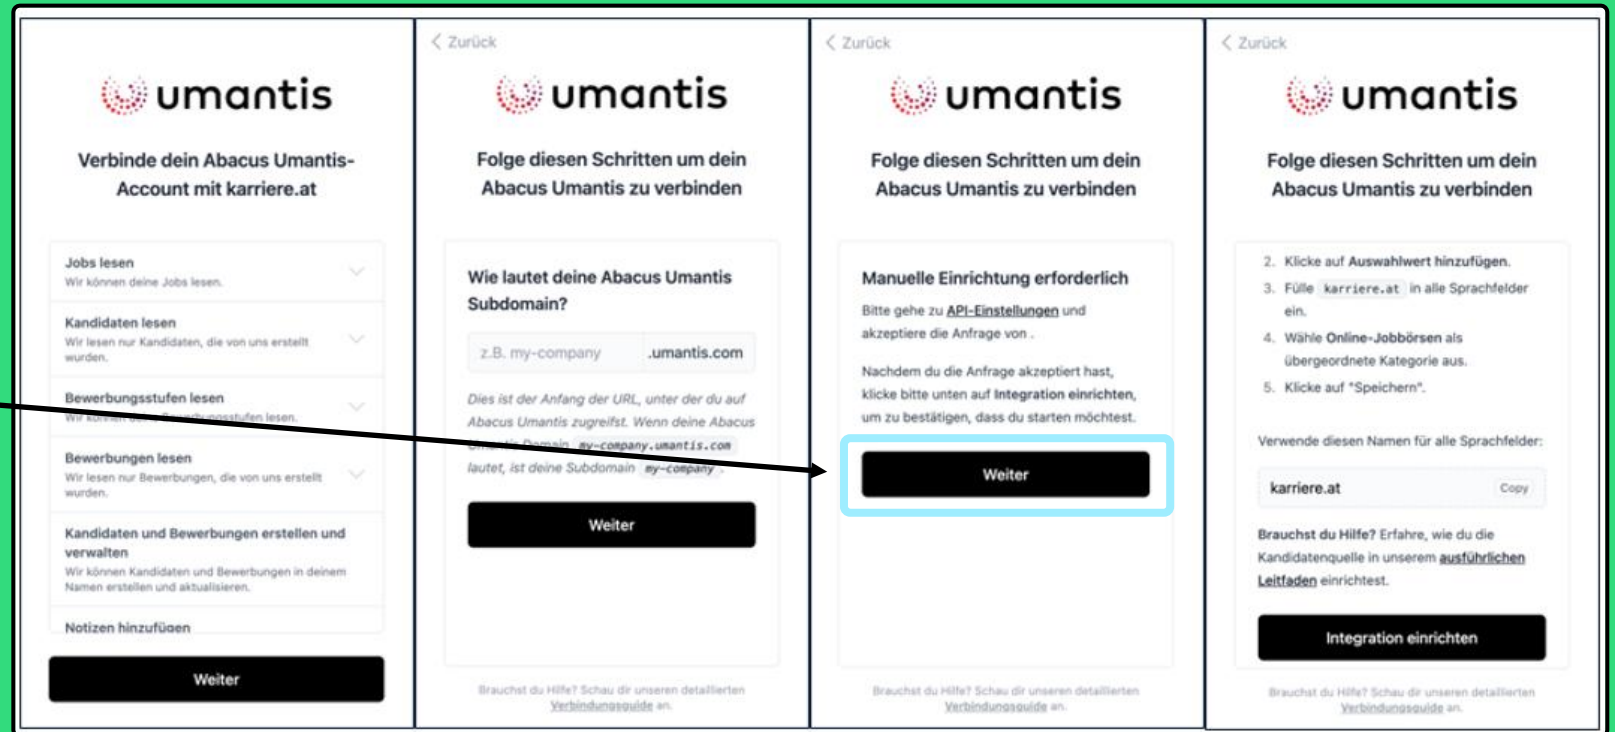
umantis

Verbinde dein Abacus Umantis-Account mit karriere.at

Jobs lesen
Wir können deine Jobs lesen.

Kandidaten lesen
Wir lesen nur Kandidaten, die von uns erstellt wurden.

Bewerbungsstufen lesen
Wir können deine Bewerbungsstufen lesen.

Bewerbungen lesen
Wir lesen nur Bewerbungen, die von uns erstellt wurden.

Kandidaten und Bewerbungen erstellen und verwalten
Wir können Kandidaten und Bewerbungen in deinem Namen erstellen und aktualisieren.

Notizen hinzufügen

Weiter

< Zurück

umantis

Folge diesen Schritten um dein Abacus Umantis zu verbinden

Wie lautet deine Abacus Umantis Subdomain?

z.B. my-company .umantis.com

Dies ist der Anfang der URL, unter der du auf Abacus Umantis zugreifst. Wenn deine Abacus Umantis Domain `my-company.umantis.com` lautet, ist deine Subdomain `my-company`.

Weiter

Brauchst du Hilfe? Schau dir unseren detaillierten Verbindungsguide an.

< Zurück

umantis

Folge diesen Schritten um dein Abacus Umantis zu verbinden

Manuelle Einrichtung erforderlich

Bitte gehe zu API-Einstellungen und akzeptiere die Anfrage von .

Nachdem du die Anfrage akzeptiert hast, klicke bitte unten auf Integration einrichten, um zu bestätigen, dass du starten möchtest.

Weiter

Brauchst du Hilfe? Schau dir unseren detaillierten Verbindungsguide an.

< Zurück

umantis

Folge diesen Schritten um dein Abacus Umantis zu verbinden

2. Klicke auf Auswahlwert hinzufügen.
3. Fülle `karriere.at` in alle Sprachfelder ein.
4. Wähle Online-Jobbörsen als übergeordnete Kategorie aus.
5. Klicke auf "Speichern".

Verwende diesen Namen für alle Sprachfelder:

karriere.at Copy

Brauchst du Hilfe? Erfahre, wie du die Kandidatenquelle in unserem ausführlichen Leitfaden einrichtest.

Integration einrichten

Brauchst du Hilfe? Schau dir unseren detaillierten Verbindungsguide an.